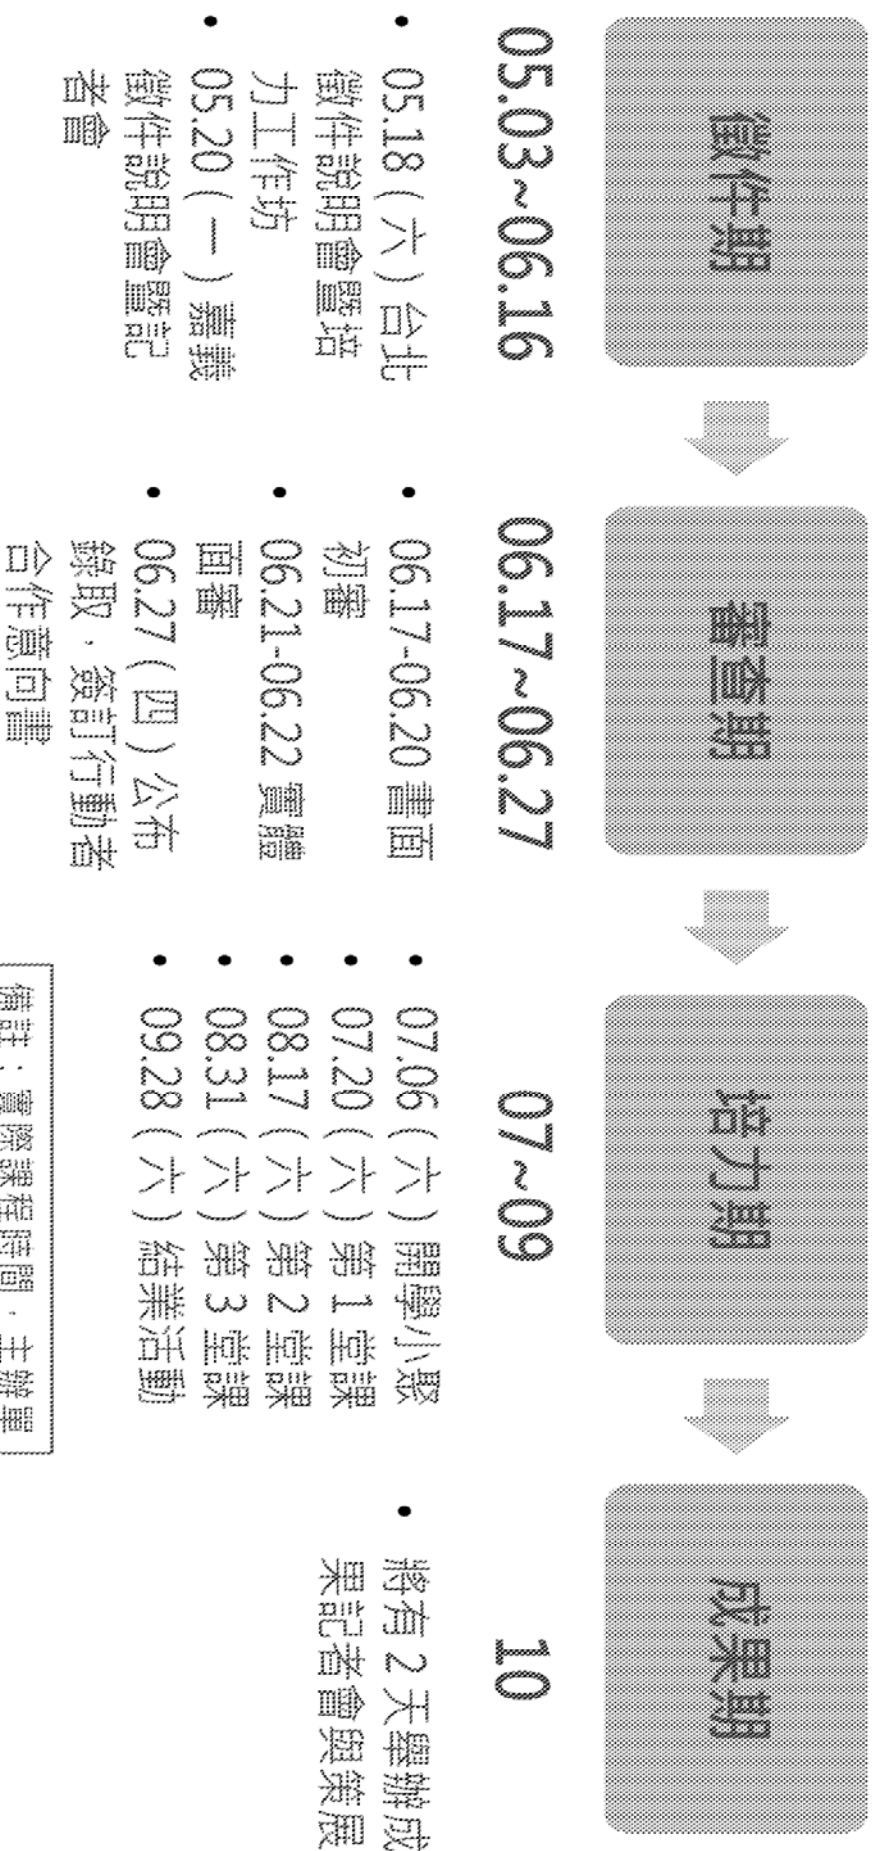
徵件期

05.03~06.16

• 05.18（六）台北徵件說明會暨培力工作坊
• 05.20（一）嘉義徵件說明會暨記者會

審查期

06.17~06.27

• 06.17-06.20 書面初審
• 06.21-06.22 實體面審
• 06.27（四）公布錄取，簽訂行動者合作意向書

培力期

07~09

• 07.06（六）開學小聚
• 07.20（六）第 1 堂課
• 08.17（六）第 2 堂課
• 08.31（六）第 3 堂課
• 09.28（六）結業活動

備註：實際課程時間，主辦單

成果期

10

• 將有 2 天舉辦成果記者會與策展